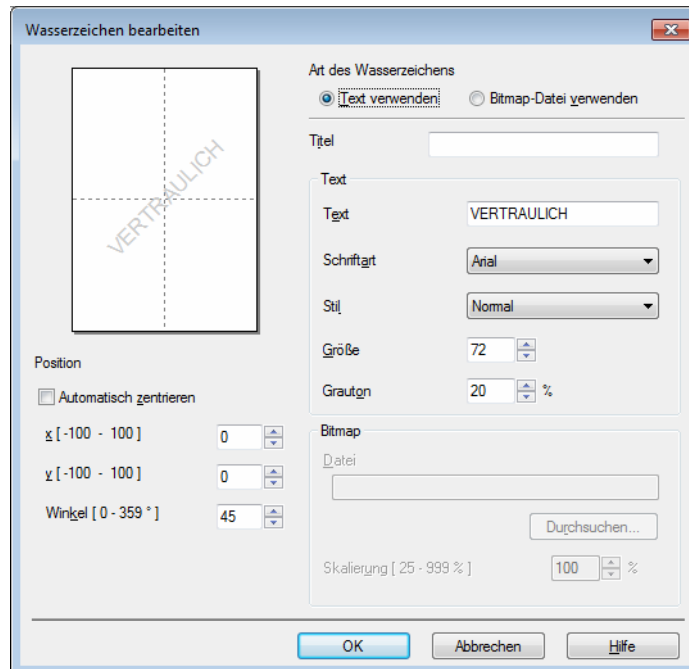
Wasserzeichen bearbeiten

VERTRAULICH

Art des Wasserzeichens

Text verwenden

Bitmap-Datei verwenden

Titel

Text

Text VERTRAULICH

Schriftart Arial

Stil Normal

Größe 72

Grauton 20 %

Position

Automatisch zentrieren

x [ -100 - 100 ] 0

y [ -100 - 100 ] 0

Winkel [ 0 - 359 ° ] 45

Bitmap

Datei

Durchsuchen...

Skalierung [ 25 - 999 % ] 100 %

OK

Abbrechen

Hilfe